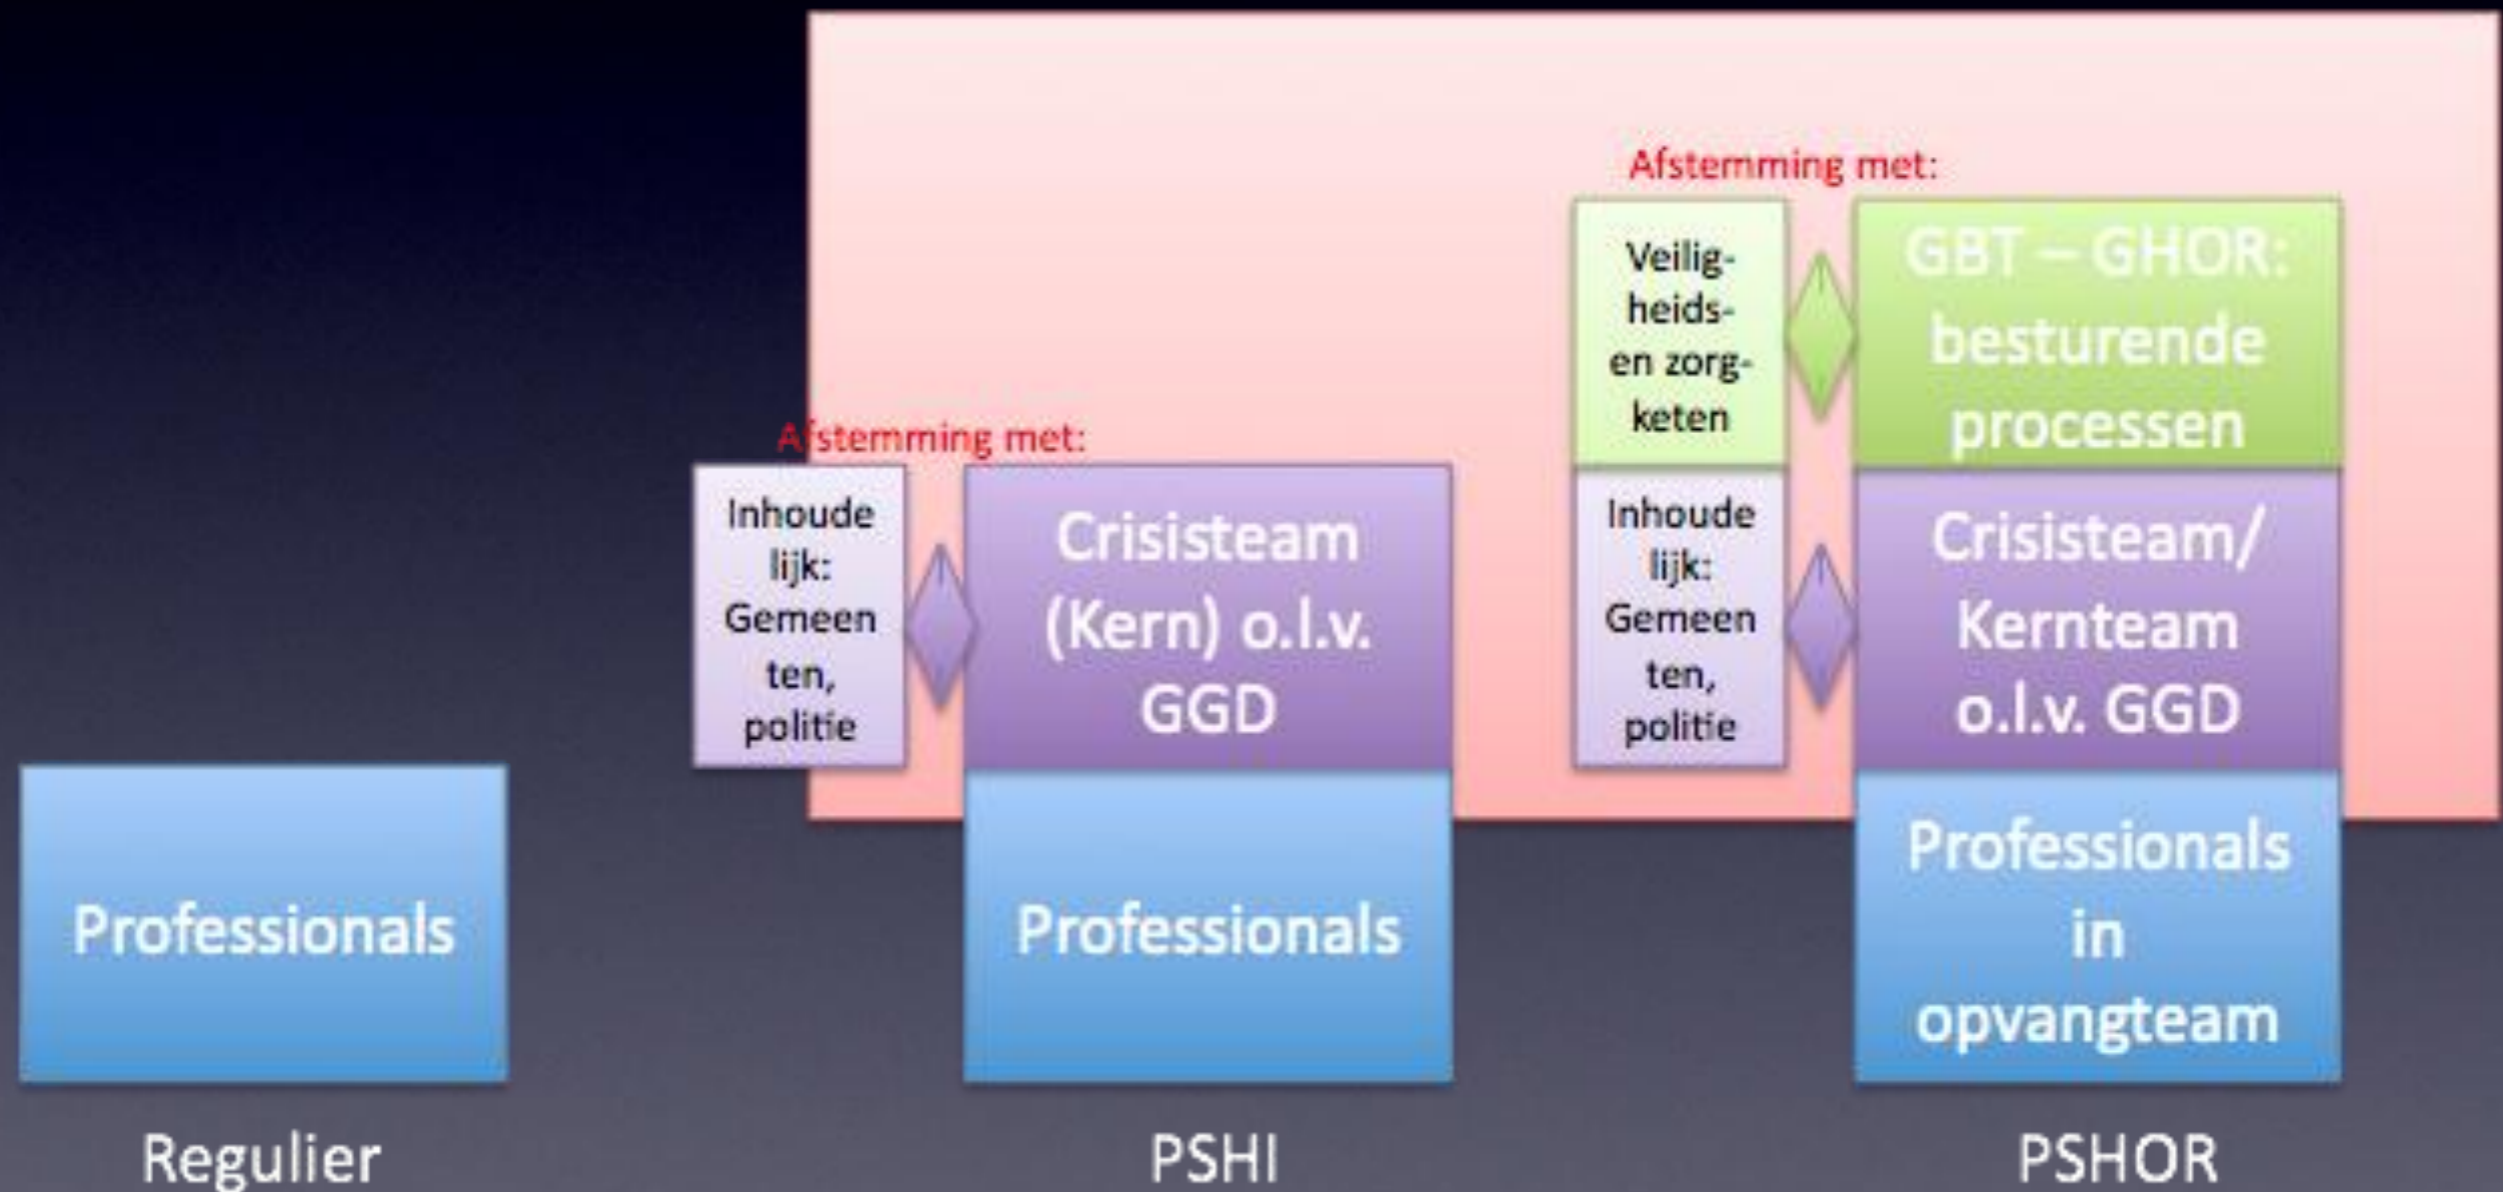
Professionals

Regulier

Afstemming met:

Inhoudelijk: Gemeenten, politie

Crisisteam (Kern) o.l.v. GGD

Professionals

PSHI

Afstemming met:

Veiligheids- en zorgketen

GBT – GHOR: besturende processen

Inhoudelijk: Gemeenten, politie

Crisisteam/ Kernteam o.l.v. GGD

Professionals in opvangteam

PSHOR